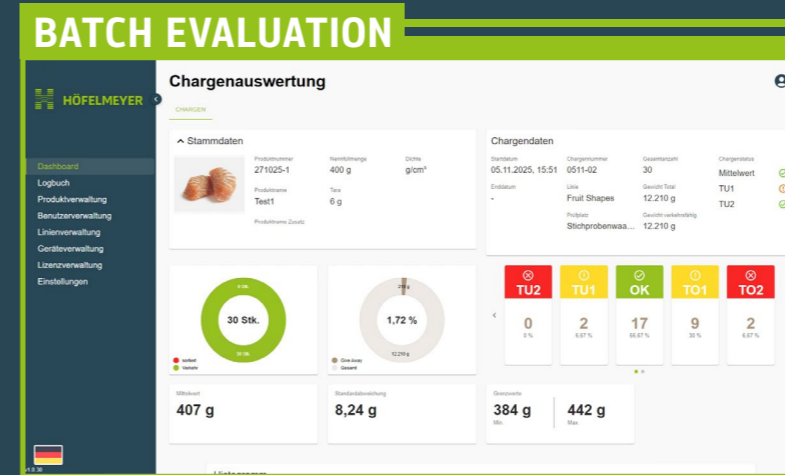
BATCH EVALUATION

HÖFELMEYER

Dashboard
Logbuch
Produktverwaltung
Benutzerverwaltung
Linienverwaltung
Geräteverwaltung
Lizenzverwaltung
Einstellungen

Chargenauswertung

CHARGEN

Stammdaten

Produktnummer
271025-1
Nennfüllmenge
400 g
Dichte
g/cm³
Produktname
Test1
Tara
6 g
Produktname Zusatz

Chargendaten

Startdatum
05.11.2025, 15:51
Chargennummer
0511-02
Gesamtanzahl
30
Chargenstatus
Mittelwert
TU1
TU2
Enddatum
-
Linie
Fruit Shapes
Gewicht Total
12.210 g
Prüfplatz
Stichprobenwaa...
Gewicht verkehrsfähig
12.210 g

30 Stk.
0 Stk.
30 Stk.
sortiert
Verkehr

1,72 %
210 g
12.210 g
Give Away
Gesamt

TU2
0
0 %
TU1
2
6.67 %
OK
17
56.67 %
TO1
9
30 %
TO2
2
6.67 %

Mittelwert
407 g
Standardabweichung
8,24 g
Grenzwerte
384 g
Min
442 g
Max